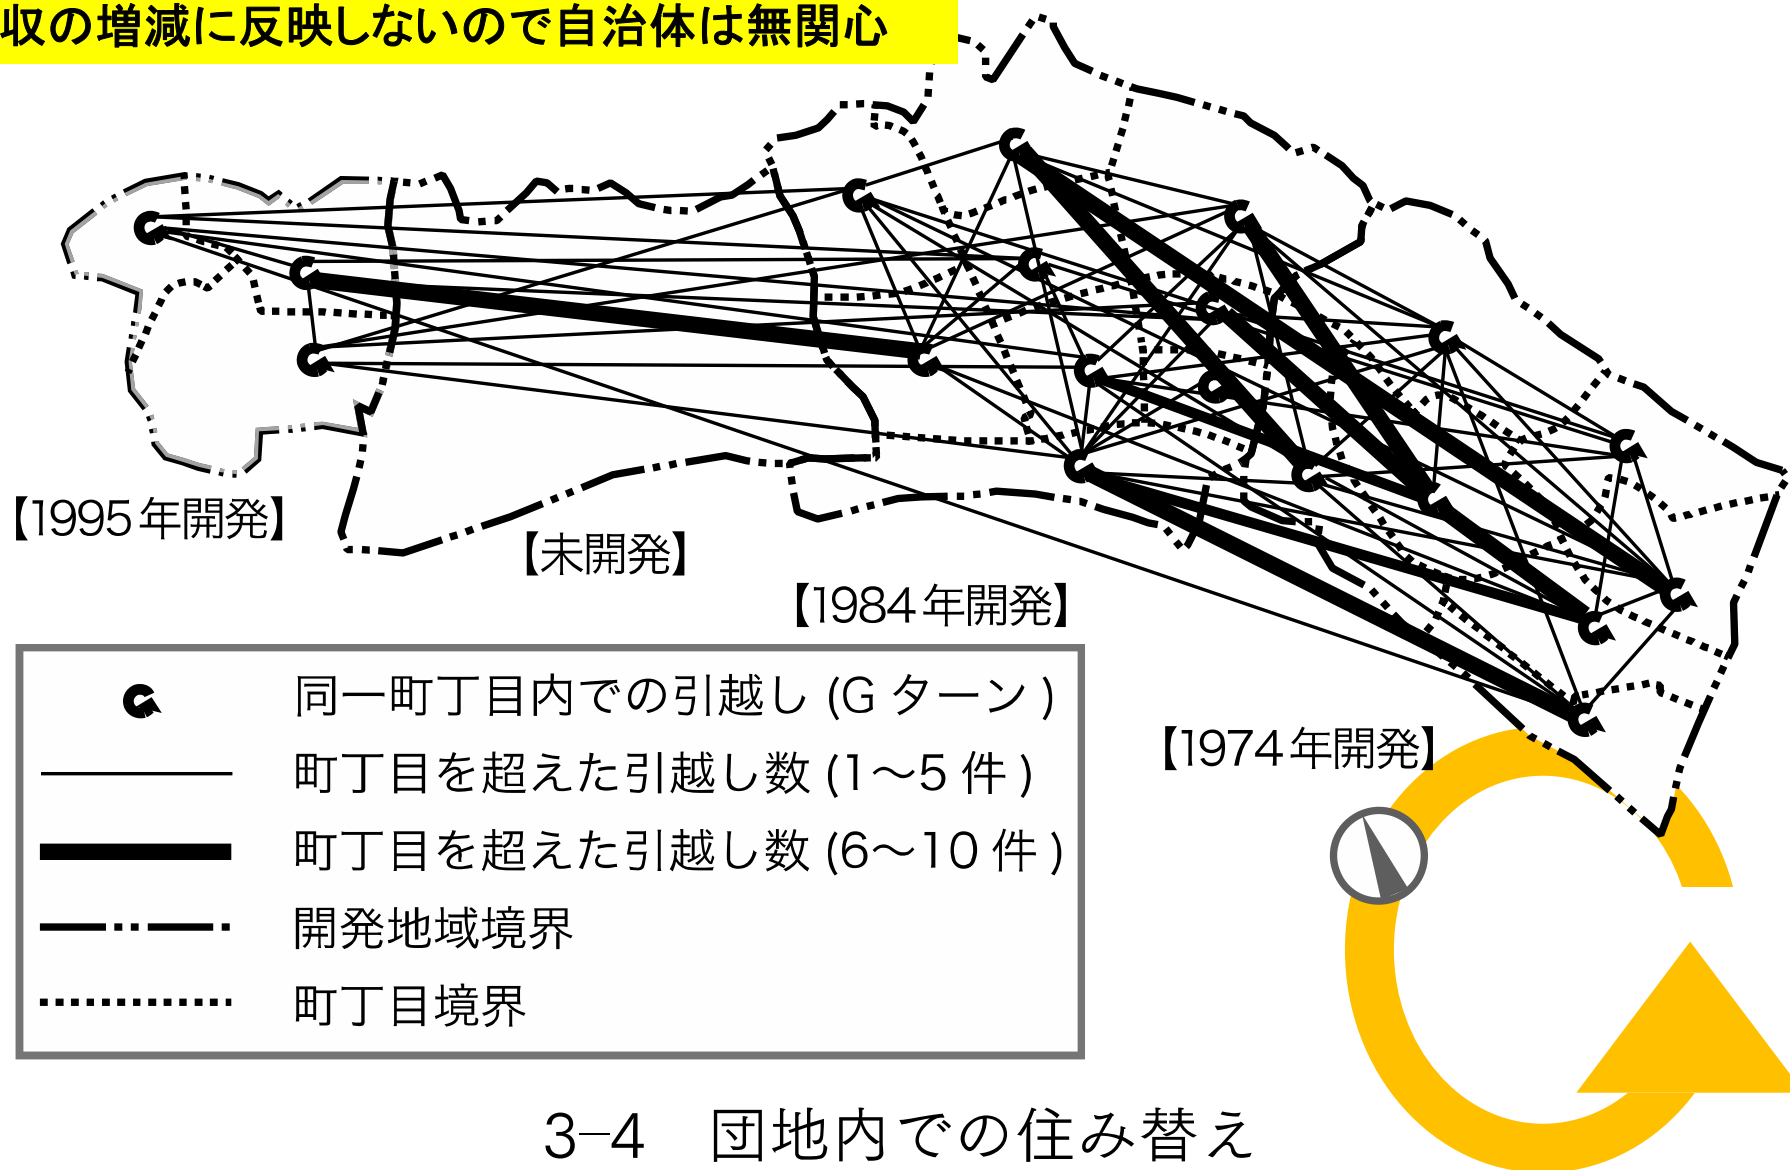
収の増減に反映しないので自治体は無関心

【1995年開発】

【未開発】

【1984年開発】

【1974年開発】

同一町丁目内での引越し (G ターン)
町丁目を超えた引越し数 (1〜5 件)
町丁目を超えた引越し数 (6〜10 件)
開発地域境界
町丁目境界

3–4　団地内での住み替え